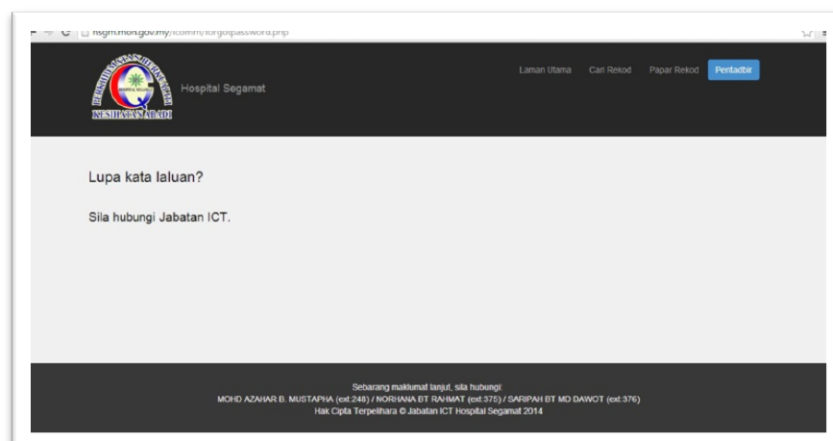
hsgm.moh.gov.my/icomm/forgotpassword.php

KESIHATAN ABADI

Hospital Segamat

Laman Utama Cari Rekod Papar Rekod Pentadbir

Lupa kata laluan?

Sila hubungi Jabatan ICT.

Sebarang maklumat lanjut, sila hubungi:
MOHD AZAHAR B. MUSTAPHA (ext:248) / NORHANA BT RAHMAT (ext:375) / SARIPAH BT MD DAWOT (ext:376)
Hak Cipta Terpelihara © Jabatan ICT Hospital Segamat 2014